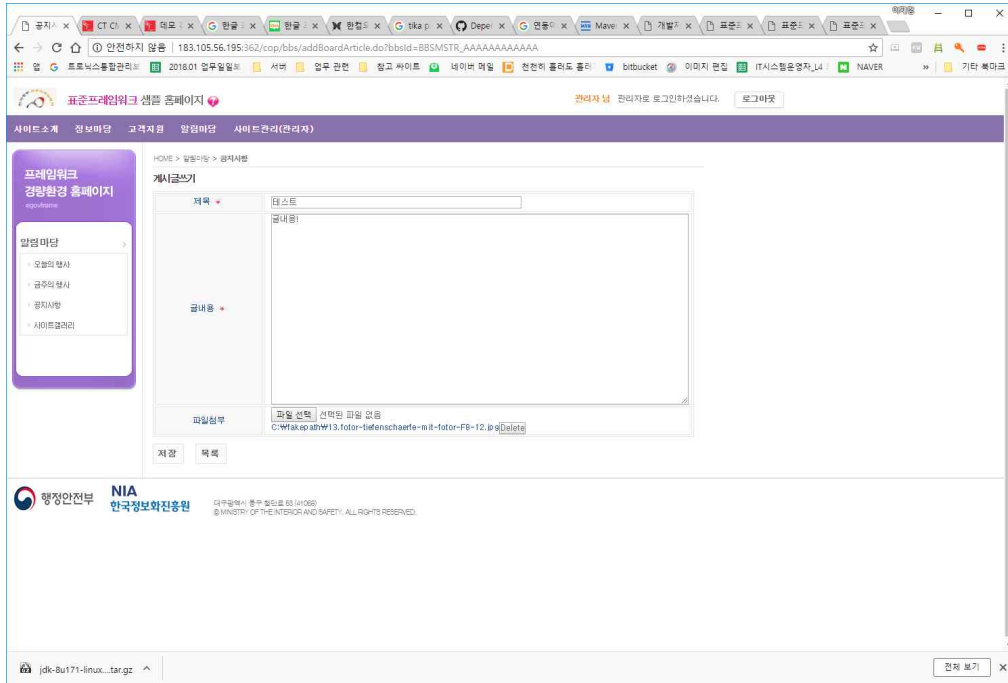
공지사 × CT C × 데모 × 한글 × 한글 × 한컴 × tika p × Depe × 연동 × Mave × 개발 × 표준 × 표준 × 표준 ×

이미지

← → C ⓘ 안전하지 않음 | 183.105.56.195:362/cop/bbs/addBoardArticle.do?bbsId=BBSMSTR_AAAAAAAAAAAA

앱 트로닉스통합관리 2018.01 업무일일보 서버 업무 관련 참고 싸이트 네이버 메일 천천히 흘러도 흘러 bitbucket 이미지 편집 IT시스템운영자_L4 NAVER » 기타 북마크

표준프레임워크 샘플 홈페이지

관리자 님 관리자로 로그인하셨습니다. 로그아웃

사이트소개 정보마당 고객지원 알림마당 사이트관리(관리자)

프레임워크 경량환경 홈페이지
egovframe

알림 마당
오늘의 행사
금주의 행사
공지사항
사이트갤러리

HOME > 알림마당 > 공지사항

게시글쓰기

| 제목 * | 테스트 |
|---|---|
| 글내용 * | 글내용! |
| 파일첨부 | 파일 선택 선택된 파일 없음 C:\fakepath\13.fotor-tiefenschaerfe-mit-fotor-F8-12.jpg Delete |

저장 목록

행정안전부 NIA 한국정보화진흥원

대구광역시 중구 동덕로 63 (41068)
© MINISTRY OF THE INTERIOR AND SAFETY. ALL RIGHTS RESERVED.

jdk-8u171-linux....tar.gz ^

전체 보기 ×